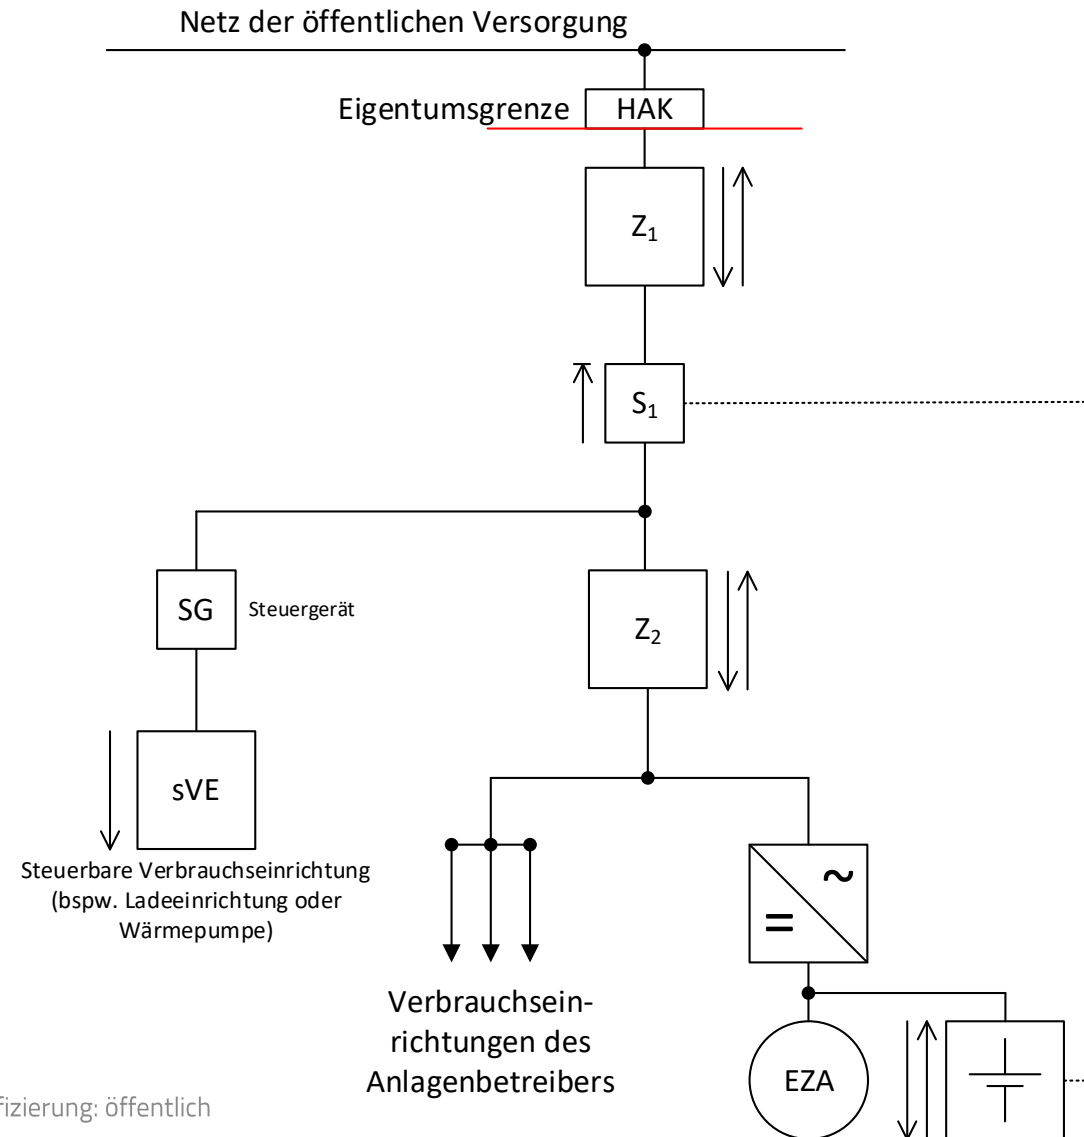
Netz der öffentlichen Versorgung

Eigentumsgrenze

HAK

$Z_1$

$S_1$

SG

Steuergerät

$Z_2$

sVE

Steuerbare Verbrauchseinrichtung (bspw. Ladeeinrichtung oder Wärmepumpe)

=

~

Verbrauchseinrichtungen des Anlagenbetreibers

EZA

fizierung: öffentlich